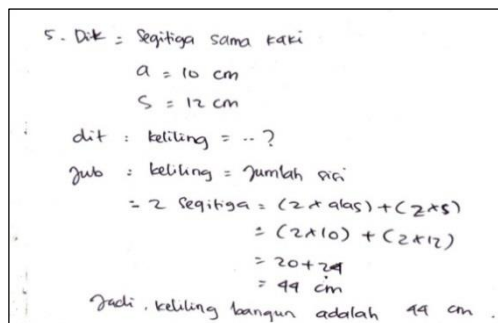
5. Dik : Segitiga sama kaki

$a = 10$ cm

$S = 12$ cm

dit : keliling = ...?

Jwb : keliling = jumlah sisi

$= 2$ Segitiga $= (2 \times alas) + (2 \times s)$

$= (2 \times 10) + (2 \times 12)$

$= 20 + 24$

$= 44$ cm

Jadi, keliling bangun adalah 44 cm.